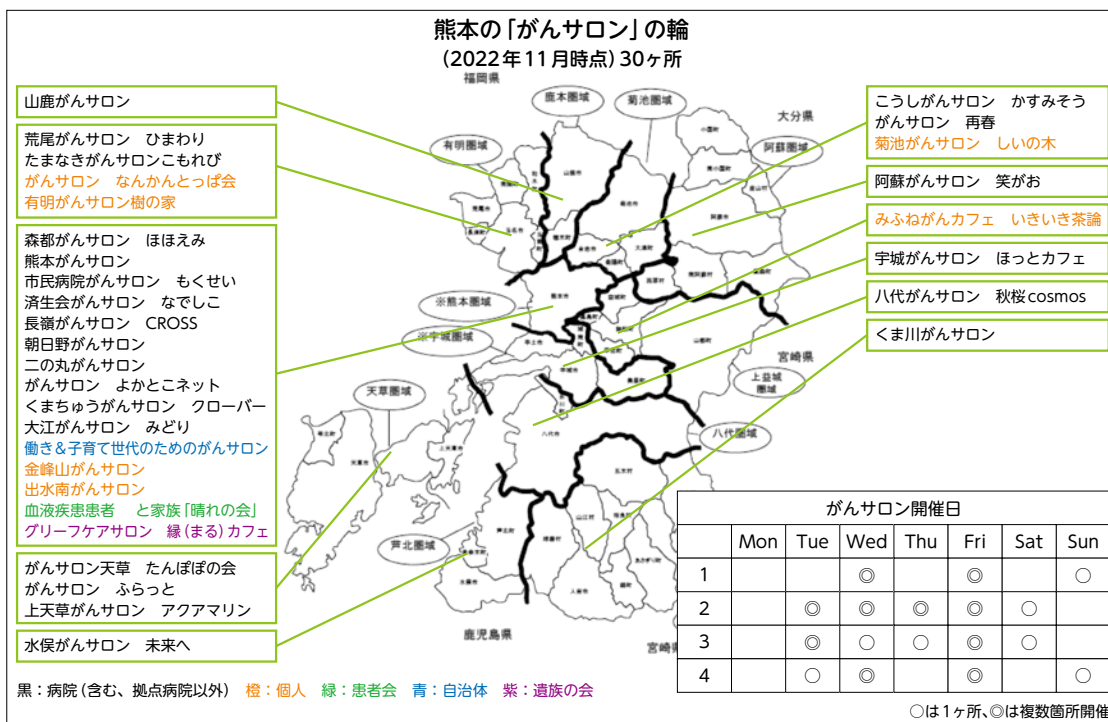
熊本の「がんサロン」の輪
（2022年11月時点）30ヶ所

福岡県
鹿本圏域
菊池圏域
大分県
有明圏域
阿蘇圏域
※熊本圏域
※宇城圏域
天草圏域
上益城圏域
宮崎県
八代圏域
芦北圏域
鹿児島県
宮崎県

山鹿がんサロン

荒尾がんサロン　ひまわり
たまなきがんサロンこもれび
がんサロン　なんかんとっぱ会
有明がんサロン樹の家

森都がんサロン　ほほえみ
熊本がんサロン
市民病院がんサロン　もくせい
済生会がんサロン　なでしこ
長嶺がんサロン　CROSS
朝日野がんサロン
二の丸がんサロン
がんサロン　よかとこネット
くまちゅうがんサロン　クローバー
大江がんサロン　みどり
働き＆子育て世代のためのがんサロン
金峰山がんサロン
出水南がんサロン
血液疾患患者　と家族「晴れの会」
グリーフケアサロン　縁（まる）カフェ

がんサロン天草　たんぽぽの会
がんサロン　ふらっと
上天草がんサロン　アクアマリン

水俣がんサロン　未来へ

こうしがんサロン　かすみそう
がんサロン　再春
菊池がんサロン　しいの木

阿蘇がんサロン　笑がお

みふねがんカフェ　いきいき茶論

宇城がんサロン　ほっとカフェ

八代がんサロン　秋桜cosmos

くま川がんサロン

がんサロン開催日

| | Mon | Tue | Wed | Thu | Fri | Sat | Sun |
|---|---|---|---|---|---|---|---|
| 1 | | | ◎ | | ◎ | | ○ |
| 2 | | ◎ | ◎ | ◎ | ◎ | ○ | |
| 3 | | ◎ | ○ | ○ | ◎ | ○ | |
| 4 | | ○ | ◎ | | ◎ | | ○ |

黒：病院（含む、拠点病院以外）　橙：個人　緑：患者会　青：自治体　紫：遺族の会

○は1ヶ所、◎は複数箇所開催